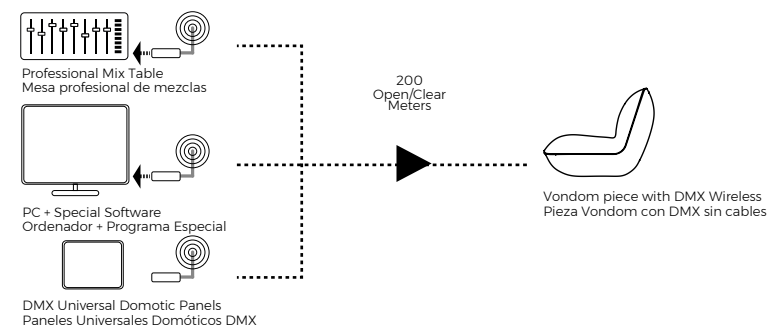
Professional Mix Table
Mesa profesional de mezclas

200
Open/Clear
Meters

PC + Special Software
Ordenador + Programa Especial

Vondom piece with DMX Wireless
Pieza Vondom con DMX sin cables

DMX Universal Domotic Panels
Paneles Universales Domóticos DMX